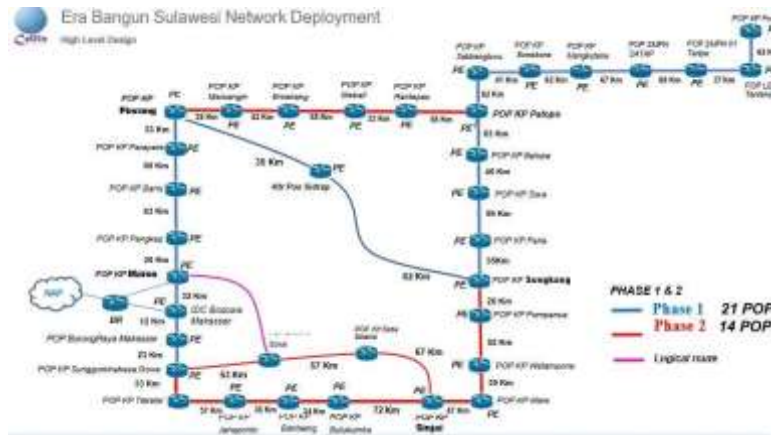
Era Bangun Sulawesi Network Deployment

High Level Design

POP KP Pinrang PE

POP KP Mangangin PE

POP KP Enrekang PE

POP KP Makale PE

POP KP Rantepao PE

POP KP Palopo PE

POP KP Salabangkara

POP KP Sorowako

POP KP Nangkatara

POP 2AJPK 24198

POP 2AJPK 01 Tanjo

POP KP

POP LD

33 Km

39 Km

PE POP KP Parepare

66 Km

POP KP Barru PE

63 Km

POP KP Pangkep PE

26 Km

POP KP Maros PE

NAP

BR

IDC Biznet Makassar

10 Km

POP BorongRaya Makassar PE

23 Km

POP KP Sungguminasa Gowa PE

33 Km

POP KP Takalar PE

35 Km

PE

40r Pos Sidrap

PE POP KP Belopa

66 Km

PE POP KP Siwa

59 Km

PE POP KP Paria

35Km

82 Km

PE POP KP Sengkang

28 Km

PE POP KP Pompanua

32 Km

PE POP KP Watampone

29 Km

PE POP KP Mare

67 Km

POP KP Sinjai

57 Km

63 Km

PE

POP KP Jeneponto

POP KP Bantaeng

POP KP Bulukumba

72 Km

37 Km

Sinjai

PHASE 1 & 2

Phase 1 21 POP

Phase 2 14 POP

Logical route